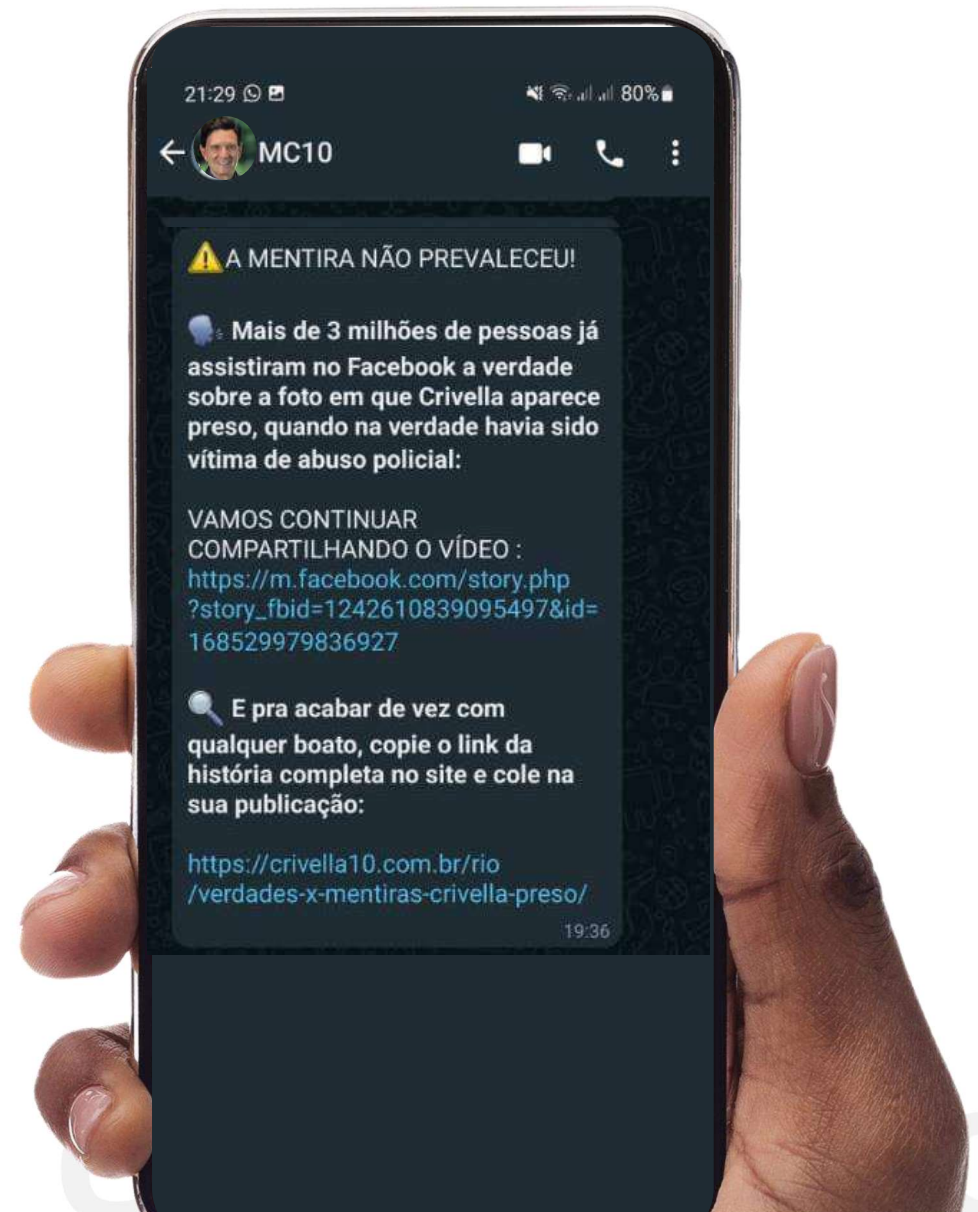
21:29

80%

MC10

⚠️A MENTIRA NÃO PREVALECEU!

🗣️ Mais de 3 milhões de pessoas já assistiram no Facebook a verdade sobre a foto em que Crivella aparece preso, quando na verdade havia sido vítima de abuso policial:

VAMOS CONTINUAR COMPARTILHANDO O VÍDEO : https://m.facebook.com/story.php?story_fbid=1242610839095497&id=168529979836927

🔍 E pra acabar de vez com qualquer boato, copie o link da história completa no site e cole na sua publicação:

https://crivella10.com.br/rio/verdades-x-mentiras-crivella-preso/

19:36